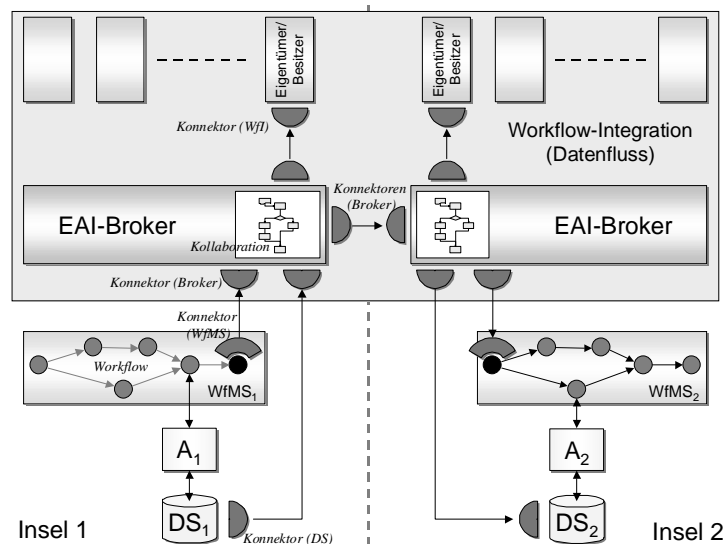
Eigentümer/ Besitzer

Eigentümer/ Besitzer

Konnektor (WfI)

Workflow-Integration (Datenfluss)

Konnektoren (Broker)

EAI-Broker

Kollaboration

EAI-Broker

Konnektor (Broker)

Konnektor (WfMS)

Workflow

WfMS$_1$

WfMS$_2$

A$_1$

A$_2$

DS$_1$

DS$_2$

Insel 1

Konnektor (DS)

Insel 2